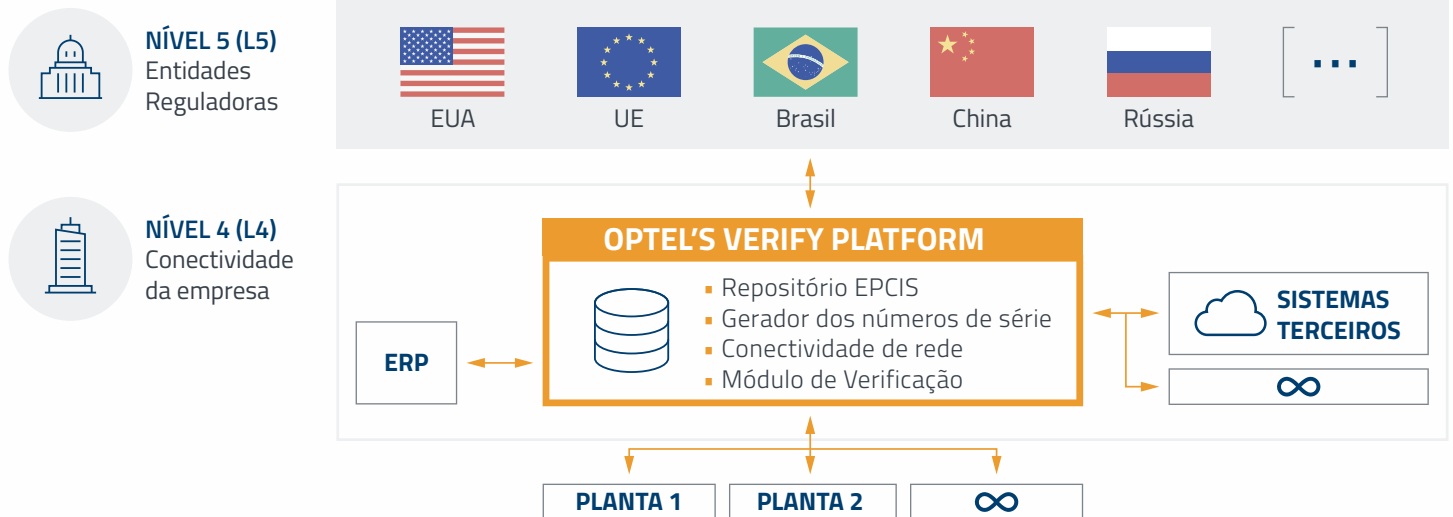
NÍVEL 5 (L5)
Entidades Reguladoras

EUA
UE
Brasil
China
Rússia
...

NÍVEL 4 (L4)
Conectividade da empresa

OPTEL'S VERIFY PLATFORM
Repositório EPCIS
Gerador dos números de série
Conectividade de rede
Módulo de Verificação

ERP

SISTEMAS TERCEIROS

$\infty$

PLANTA 1
PLANTA 2
$\infty$